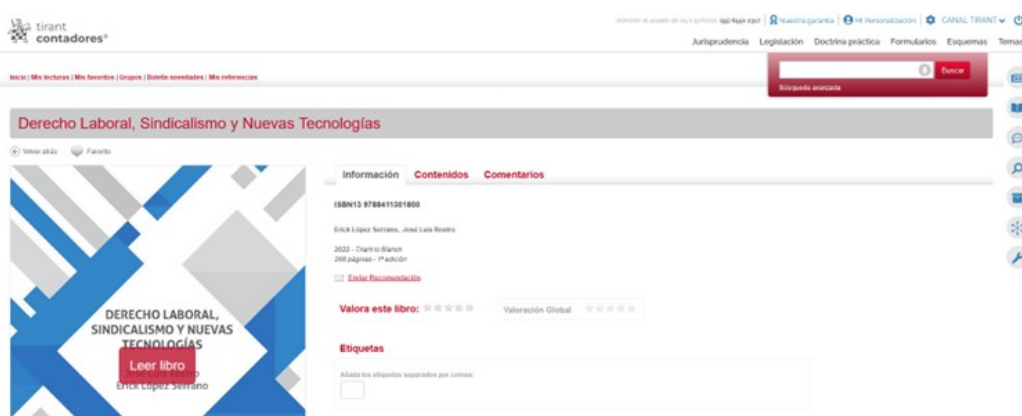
tirant contadores®

Atención al usuario de lunes a viernes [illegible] | Nuestra garantía | Mi Personalización | CANAL TIRANT

Jurisprudencia Legislación Doctrina práctica Formularios Esquemas Temas

Inicio | Mis lecturas | Mis favoritos | Grupos | Boletín novedades | Mis referencias

Buscar

Búsqueda avanzada

Derecho Laboral, Sindicalismo y Nuevas Tecnologías

Volver atrás Favorito

DERECHO LABORAL, SINDICALISMO Y NUEVAS TECNOLOGÍAS

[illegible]
Erick López Serrano

Leer libro

Información Contenidos Comentarios

ISBN13 9788411301800

Erick López Serrano, José Luis Rosino

2022 - Tirant lo Blanch
268 páginas - 1ª edición

Enviar Recomendación

Valora este libro:

Valoración Global

Etiquetas

Añada las etiquetas separadas por comas: